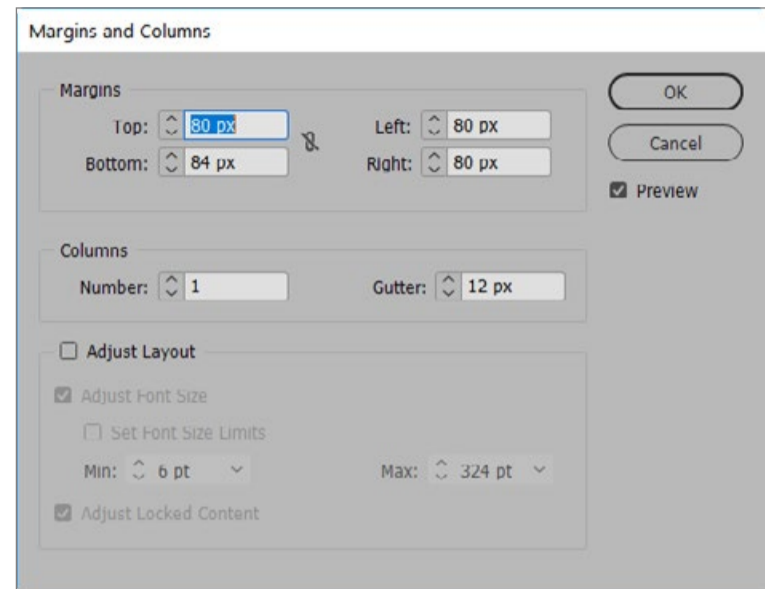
Margins and Columns

Margins
Top: 80 px
Bottom: 84 px
Left: 80 px
Right: 80 px

OK
Cancel
Preview

Columns
Number: 1
Gutter: 12 px

Adjust Layout
Adjust Font Size
Set Font Size Limits
Min: 6 pt
Max: 324 pt
Adjust Locked Content